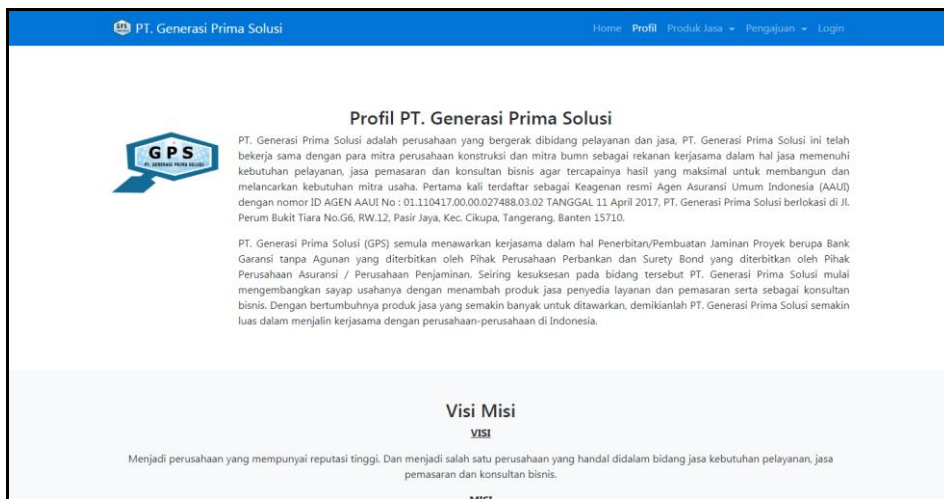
PT. Generasi Prima Solusi

Home Profil Produk Jasa ▾ Pengajuan ▾ Login

GPS
PT. GENERASI PRIMA SOLUSI

Profil PT. Generasi Prima Solusi

PT. Generasi Prima Solusi adalah perusahaan yang bergerak dibidang pelayanan dan jasa, PT. Generasi Prima Solusi ini telah bekerja sama dengan para mitra perusahaan konstruksi dan mitra bumn sebagai rekanan kerjasama dalam hal jasa memenuhi kebutuhan pelayanan, jasa pemasaran dan konsultan bisnis agar tercapainya hasil yang maksimal untuk membangun dan melancarkan kebutuhan mitra usaha. Pertama kali terdaftar sebagai Keagenan resmi Agen Asuransi Umum Indonesia (AAUI) dengan nomor ID AGEN AAUI No : 01.110417.00.00.027488.03.02 TANGGAL 11 April 2017, PT. Generasi Prima Solusi berlokasi di Jl. Perum Bukit Tiara No.G6, RW.12, Pasir Jaya, Kec. Cikupa, Tangerang, Banten 15710.

PT. Generasi Prima Solusi (GPS) semula menawarkan kerjasama dalam hal Penerbitan/Pembuatan Jaminan Proyek berupa Bank Garansi tanpa Agunan yang diterbitkan oleh Pihak Perusahaan Perbankan dan Surety Bond yang diterbitkan oleh Pihak Perusahaan Asuransi / Perusahaan Penjaminan. Seiring kesuksesan pada bidang tersebut PT. Generasi Prima Solusi mulai mengembangkan sayap usahanya dengan menambah produk jasa penyedia layanan dan pemasaran serta sebagai konsultan bisnis. Dengan bertumbuhnya produk jasa yang semakin banyak untuk ditawarkan, demikianlah PT. Generasi Prima Solusi semakin luas dalam menjalin kerjasama dengan perusahaan-perusahaan di Indonesia.

Visi Misi

VISI

Menjadi perusahaan yang mempunyai reputasi tinggi. Dan menjadi salah satu perusahaan yang handal didalam bidang jasa kebutuhan pelayanan, jasa pemasaran dan konsultan bisnis.

MISI